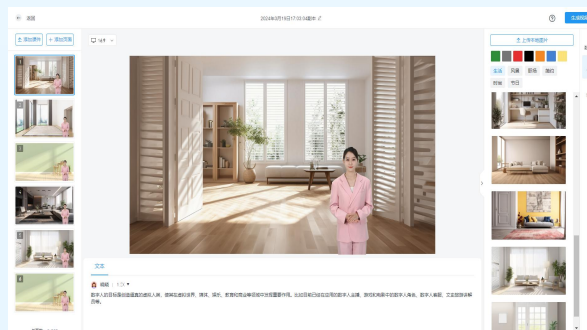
返回

2024年3月19日17:03:04副本

生成视频

添加素材

添加页面

16:9

上传本地图片

全部

风景

自然

商务

科技

节日

1

2

3

4

5

6

文本

晓晓

1.0

数字人技术是指通过计算机技术模拟人类外貌和行为的虚拟人物。随着技术的发展，数字人已经在娱乐、教育、医疗、客服等多个领域得到广泛应用。